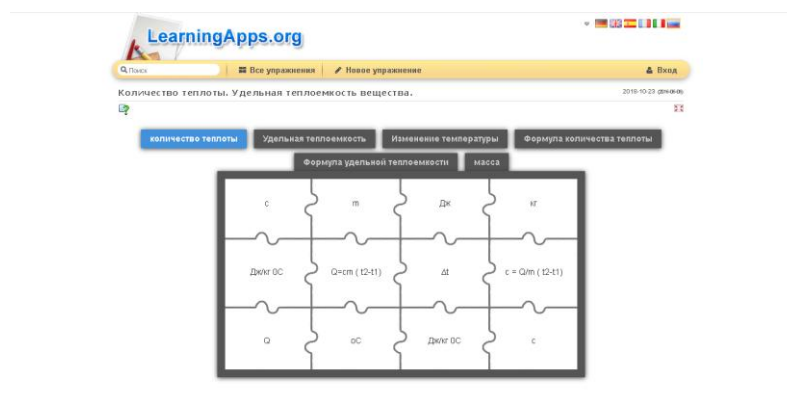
LearningApps.org

Поиск | Все упражнения | Новое упражнение | Вход

Количество теплоты. Удельная теплоемкость вещества.

2016-10-23 (2016-06-06)

количество теплоты | Удельная теплоемкость | Изменение температуры | Формула количества теплоты | Формула удельной теплоемкости | масса

| | | | |
|---|---|---|---|
| c | m | Дж | кг |
| Дж/кг 0С | Q=cm ( t2-t1) | Δt | c = Q/m ( t2-t1) |
| Q | оС | Дж/кг 0С | c |